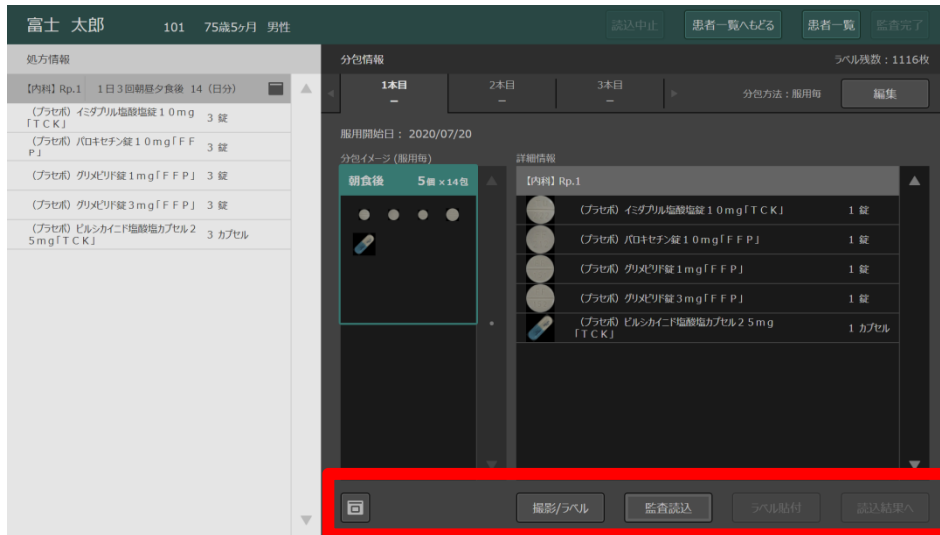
富士 太郎 101 75歳5ヶ月 男性

読込中止 患者一覧へもどる 患者一覧 監査完了

処方情報

【内科】Rp.1 1日3回朝昼夕食後 14（日分）

（プラセボ）イミダプリル塩酸塩錠１０ｍｇ「ＴＣＫ」 3 錠

（プラセボ）パロキセチン錠１０ｍｇ「ＦＦＰ」 3 錠

（プラセボ）グリメピリド錠１ｍｇ「ＦＦＰ」 3 錠

（プラセボ）グリメピリド錠３ｍｇ「ＦＦＰ」 3 錠

（プラセボ）ピルシカイニド塩酸塩カプセル２５ｍｇ「ＴＣＫ」 3 カプセル

分包情報

ラベル残数：1116枚

1本目 2本目 3本目

分包方法：服用毎

編集

服用開始日： 2020/07/20

分包イメージ（服用毎）

朝食後 5個 ×14包

詳細情報

【内科】Rp.1

（プラセボ）イミダプリル塩酸塩錠１０ｍｇ「ＴＣＫ」 1 錠

（プラセボ）パロキセチン錠１０ｍｇ「ＦＦＰ」 1 錠

（プラセボ）グリメピリド錠１ｍｇ「ＦＦＰ」 1 錠

（プラセボ）グリメピリド錠３ｍｇ「ＦＦＰ」 1 錠

（プラセボ）ピルシカイニド塩酸塩カプセル２５ｍｇ「ＴＣＫ」 1 カプセル

撮影/ラベル 監査読込 ラベル貼付 読込結果へ